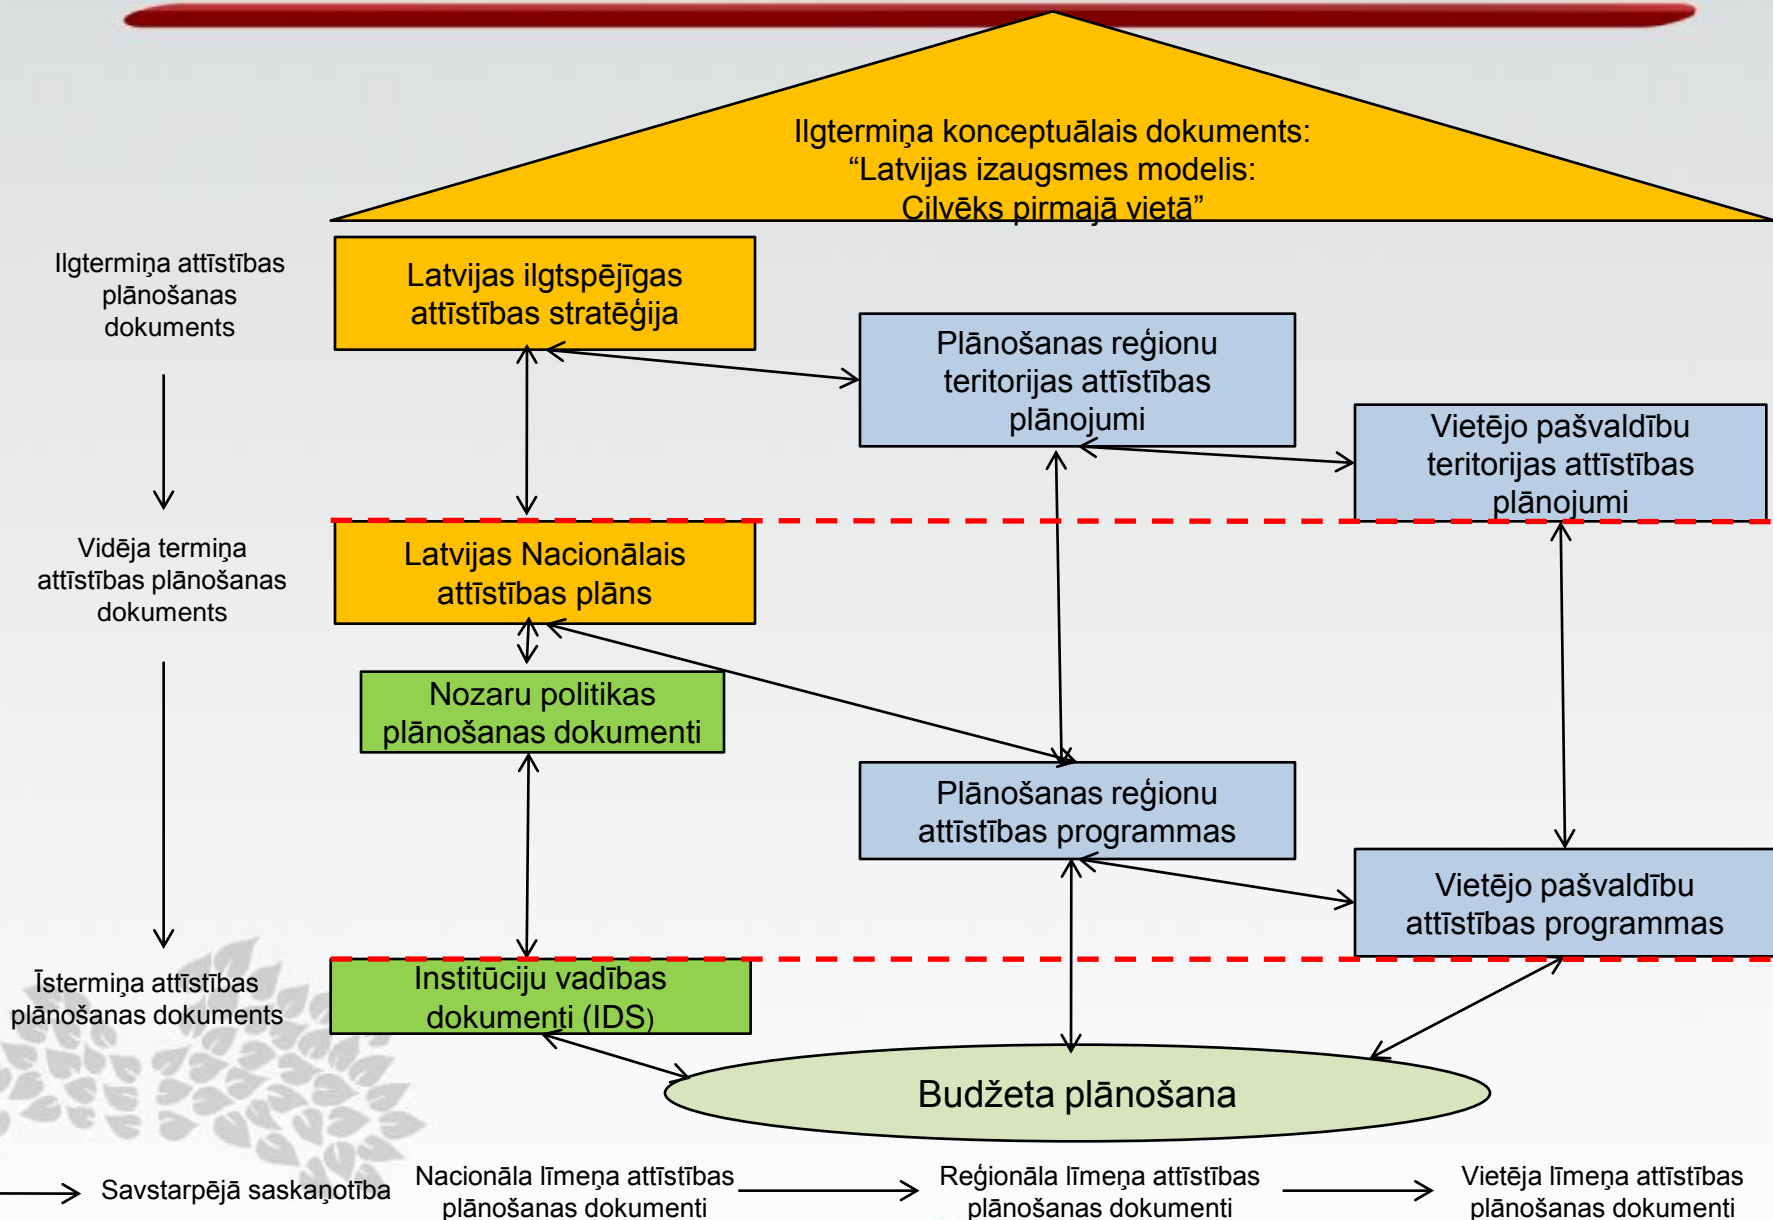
Ilgtermiņa konceptuālais dokuments:
"Latvijas izaugsmes modelis:
Cilvēks pirmajā vietā"

Ilgtermiņa attīstības plānošanas dokuments

Latvijas ilgtspējīgas attīstības stratēģija

Plānošanas reģionu teritorijas attīstības plānojumi

Vietējo pašvaldību teritorijas attīstības plānojumi

Vidēja termiņa attīstības plānošanas dokuments

Latvijas Nacionālais attīstības plāns

Nozaru politikas plānošanas dokumenti

Plānošanas reģionu attīstības programmas

Vietējo pašvaldību attīstības programmas

Īstermiņa attīstības plānošanas dokuments

Institūciju vadības dokumenti (IDS)

Budžeta plānošana

Savstarpējā saskaņotība

Nacionāla līmeņa attīstības plānošanas dokumenti

Reģionāla līmeņa attīstības plānošanas dokumenti

Vietēja līmeņa attīstības plānošanas dokumenti